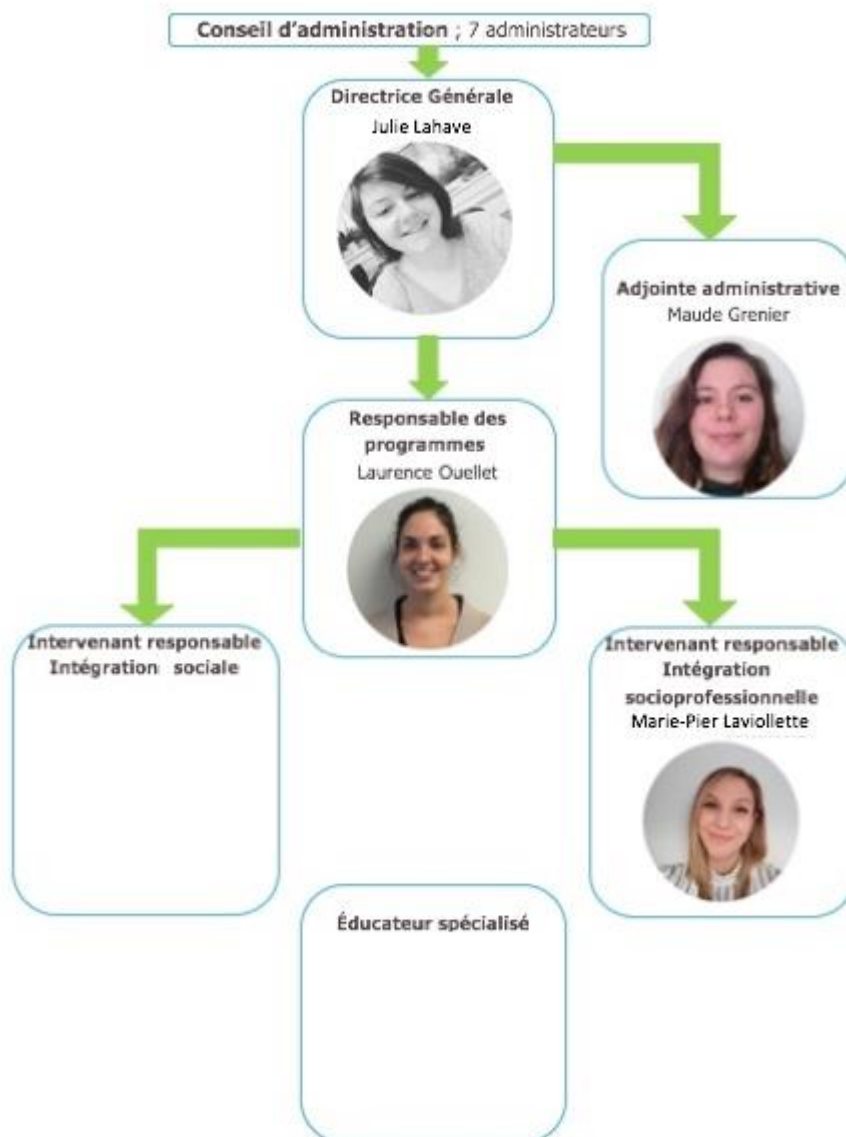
Conseil d'administration ; 7 administrateurs

Directrice Générale
Julie Lahave

Adjointe administrative
Maude Grenier

Responsable des programmes
Laurence Ouellet

Intervenant responsable
Intégration sociale

Intervenant responsable
Intégration socioprofessionnelle
Marie-Pier Laviollette

Éducateur spécialisé